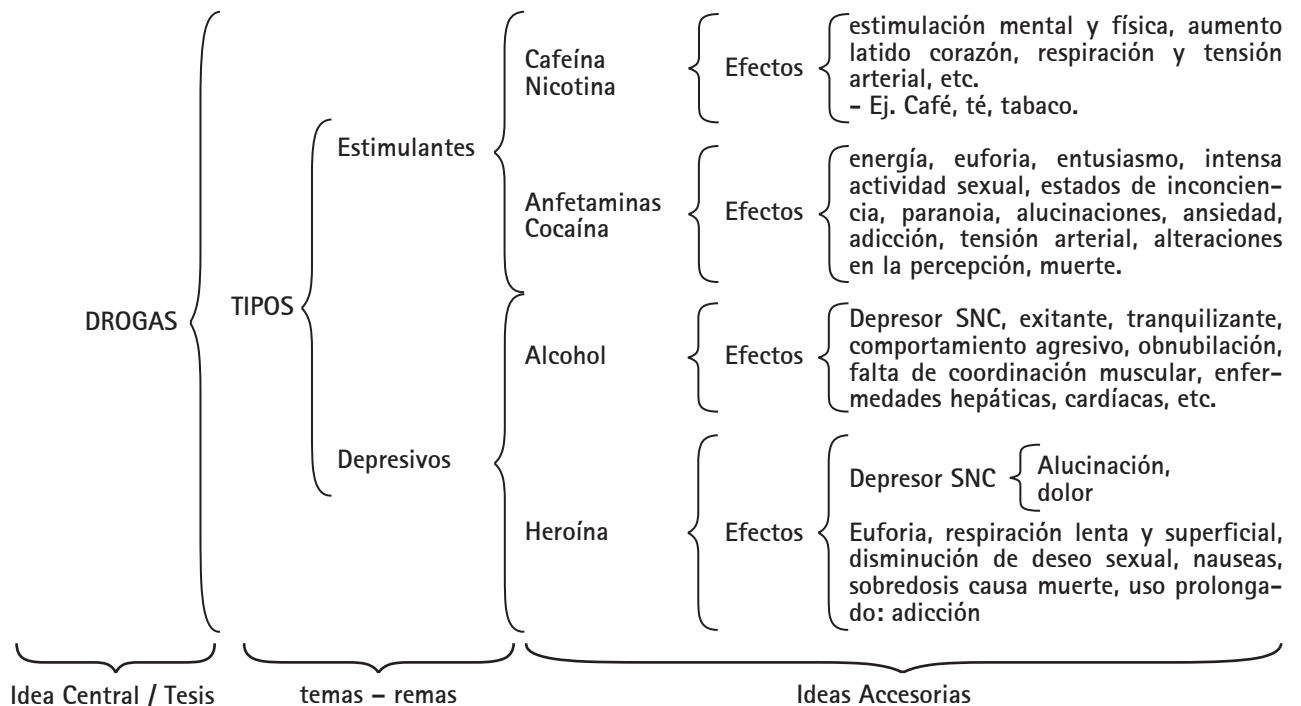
DROGAS

TIPOS

Estimulantes

Cafeína
Nicotina

Efectos

estimulación mental y física, aumento latido corazón, respiración y tensión arterial, etc.
- Ej. Café, té, tabaco.

Anfetaminas
Cocaína

Efectos

energía, euforia, entusiasmo, intensa actividad sexual, estados de inconciencia, paranoia, alucinaciones, ansiedad, adicción, tensión arterial, alteraciones en la percepción, muerte.

Depresivos

Alcohol

Efectos

Depresor SNC, exitante, tranquilizante, comportamiento agresivo, obnubilación, falta de coordinación muscular, enfermedades hepáticas, cardíacas, etc.

Heroína

Efectos

Depresor SNC

Alucinación,
dolor

Euforia, respiración lenta y superficial, disminución de deseo sexual, nauseas, sobredosis causa muerte, uso prolongado: adicción

Idea Central / Tesis

temas – remas

Ideas Accesorias